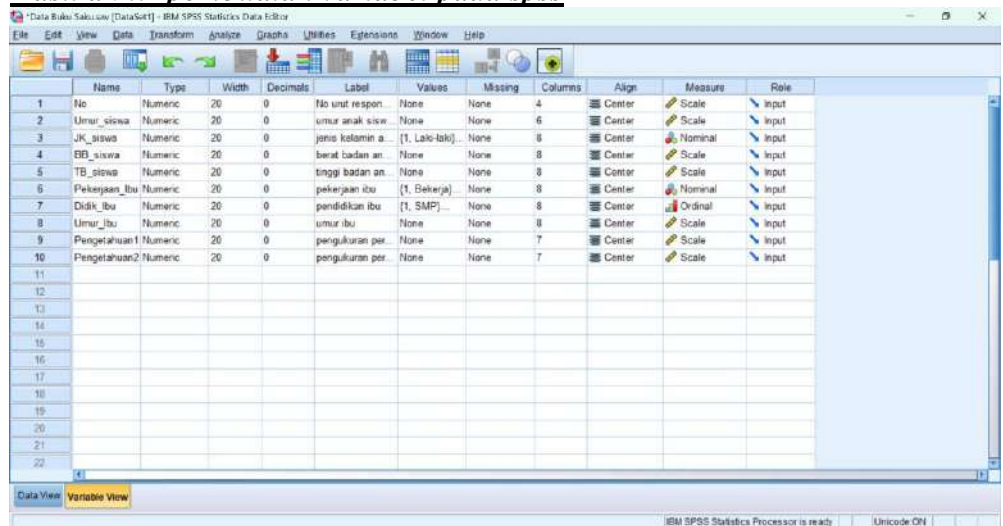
*Data Buku Saku.sav [DataSet1] - IBM SPSS Statistics Data Editor

File Edit View Data Transform Analyze Graphs Utilities Extensions Window Help

| | Name | Type | Width | Decimals | Label | Values | Missing | Columns | Align | Measure | Role |
|---|---|---|---|---|---|---|---|---|---|---|---|
| 1 | No | Numeric | 20 | 0 | No urut respon... | None | None | 4 | Center | Scale | Input |
| 2 | Umur_siswa | Numeric | 20 | 0 | umur anak sisw... | None | None | 6 | Center | Scale | Input |
| 3 | JK_siswa | Numeric | 20 | 0 | jenis kelamin a... | {1, Laki-laki}... | None | 8 | Center | Nominal | Input |
| 4 | BB_siswa | Numeric | 20 | 0 | berat badan an... | None | None | 8 | Center | Scale | Input |
| 5 | TB_siswa | Numeric | 20 | 0 | tinggi badan an... | None | None | 8 | Center | Scale | Input |
| 6 | Pekerjaan_Ibu | Numeric | 20 | 0 | pekerjaan ibu | {1, Bekerja}... | None | 8 | Center | Nominal | Input |
| 7 | Didik_Ibu | Numeric | 20 | 0 | pendidikan ibu | {1, SMP}... | None | 8 | Center | Ordinal | Input |
| 8 | Umur_Ibu | Numeric | 20 | 0 | umur ibu | None | None | 8 | Center | Scale | Input |
| 9 | Pengetahuan1 | Numeric | 20 | 0 | pengukuran per... | None | None | 7 | Center | Scale | Input |
| 10 | Pengetahuan2 | Numeric | 20 | 0 | pengukuran per... | None | None | 7 | Center | Scale | Input |
| 11 | | | | | | | | | | | |
| 12 | | | | | | | | | | | |
| 13 | | | | | | | | | | | |
| 14 | | | | | | | | | | | |
| 15 | | | | | | | | | | | |
| 16 | | | | | | | | | | | |
| 17 | | | | | | | | | | | |
| 18 | | | | | | | | | | | |
| 19 | | | | | | | | | | | |
| 20 | | | | | | | | | | | |
| 21 | | | | | | | | | | | |
| 22 | | | | | | | | | | | |

Data View Variable View

IBM SPSS Statistics Processor is ready Unicode:ON